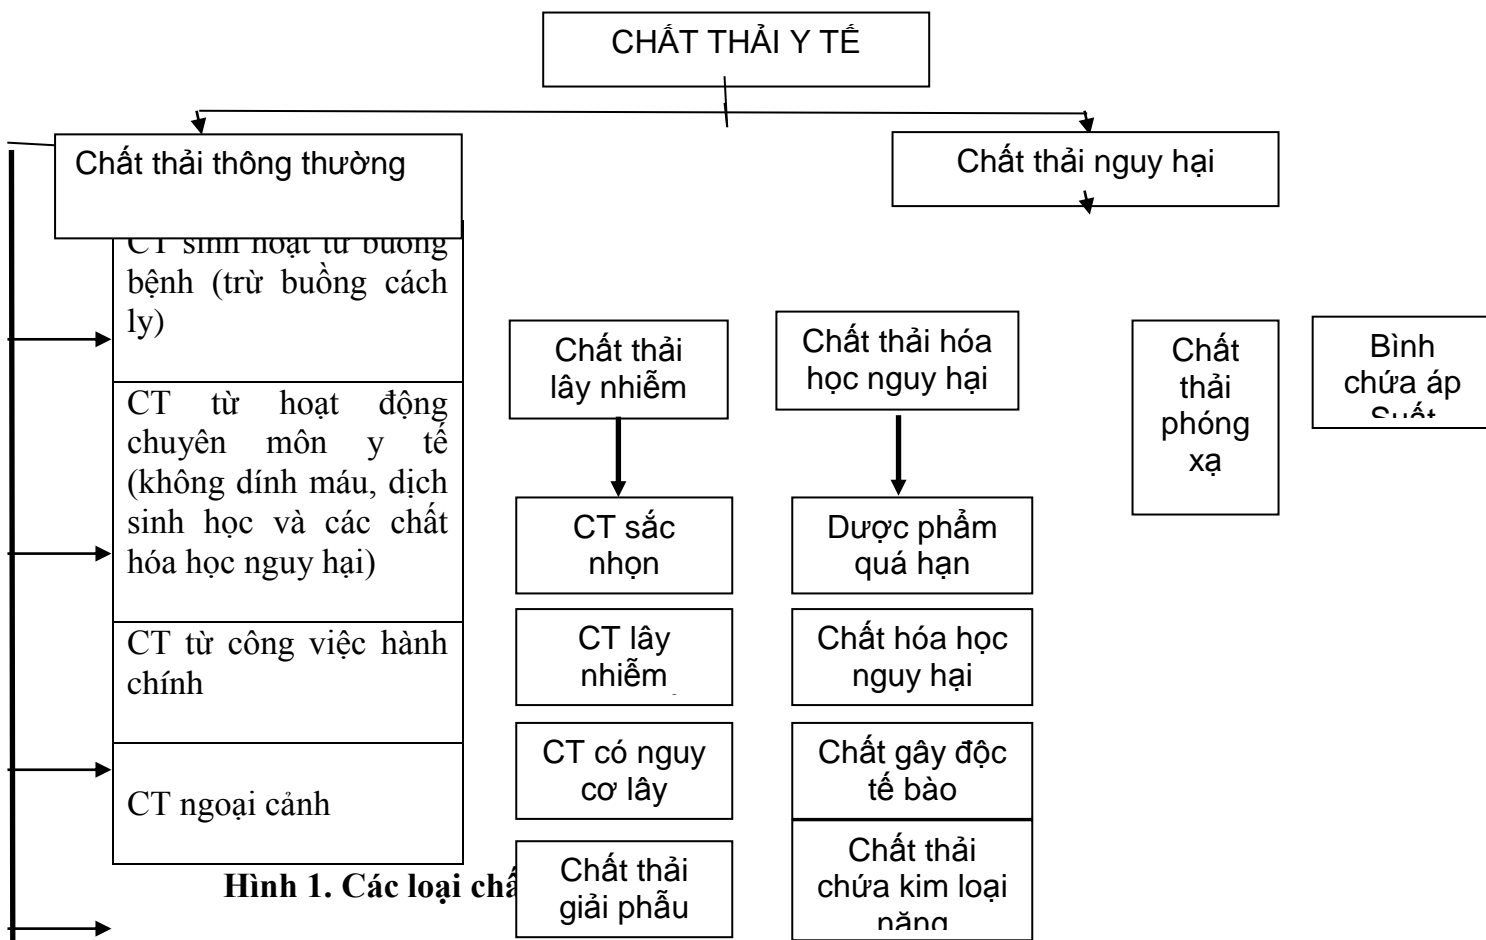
CHẤT THẢI Y TẾ

Chất thải thông thường

Chất thải nguy hại

CT sinh hoạt từ buồng bệnh (trừ buồng cách ly)

CT từ hoạt động chuyên môn y tế (không dính máu, dịch sinh học và các chất hóa học nguy hại)

CT từ công việc hành chính

CT ngoại cảnh

Chất thải lây nhiễm

CT sắc nhọn

CT lây nhiễm

CT có nguy cơ lây

Chất thải giải phẫu

Chất thải hóa học nguy hại

Dược phẩm quá hạn

Chất hóa học nguy hại

Chất gây độc tế bào

Chất thải chứa kim loại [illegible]

Chất thải phóng xạ

Bình chứa áp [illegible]

Hình 1. Các loại chấ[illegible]